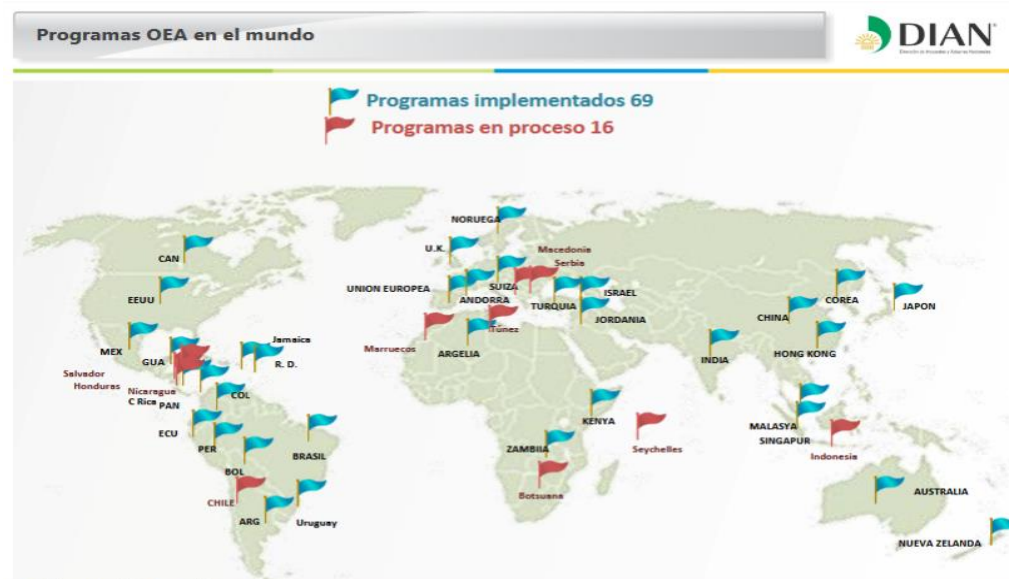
Programas OEA en el mundo

DIAN
Dirección de Impuestos y Aduanas Nacionales

Programas implementados 69
Programas en proceso 16

CAN
EEUU
MEX
GUA
Salvador
Honduras
Nicaragua
C Rica
PAN
Jamaica
R. D.
COL
ECU
PER
BOL
BRASIL
CHILE
ARG
Uruguay
NORUEGA
U.K.
Macedonia
Serbia
UNION EUROPEA
ANDORRA
SUIZA
TURQUIA
ISRAEL
JORDANIA
Marruecos
Túnez
ARGELIA
KENYA
Seychelles
ZAMBIA
Botsuana
INDIA
CHINA
COREA
JAPON
HONG KONG
MALASYA
SINGAPUR
Indonesia
AUSTRALIA
NUEVA ZELANDA